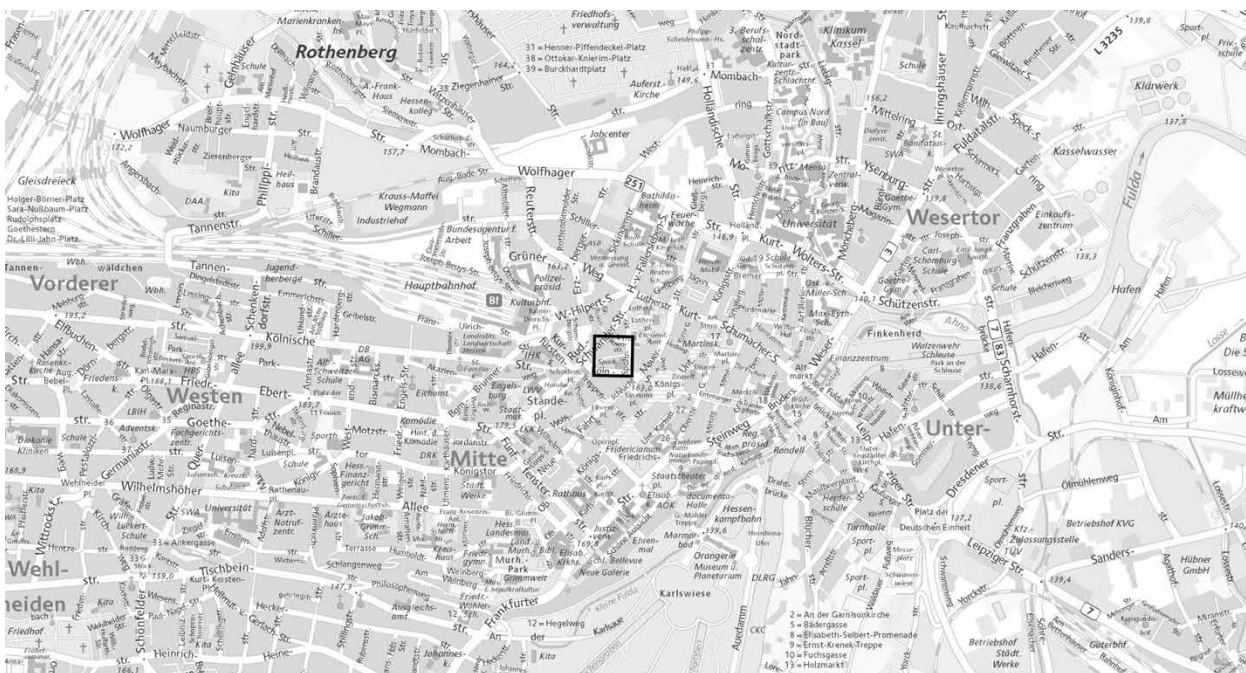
Rothenberg

31 = Henner-Piffendeckel-Platz
38 = Ottokar-Kneirim-Platz
39 = Burckhardtplatz

Friedhofsverwaltung

Klinikum Kassel

Nordstadtpark

L 3235

Klärwerk

Kasselwasser

Mombach

Wolfhager

Naumburger

Gleisdreieck

Holger-Börner-Platz
Sara-Nussbaum-Platz
Rudolphsplatz
Goethestern
Dr.-Lilli-Jahn-Platz

Tannenstr.

Krauss-Maffei Wegmann Industriehof

Bundesagentur f. Arbeit

Jobcenter

Universität

Wesertor

Einkaufszentrum

Vorderer

Westen

Hauptbahnhof

Kulturbhf.

Polizeipräsid.

Grüner Weg

Kölnische

Friedr.-Ebert-

Goethe-

Schützenstr.

Finkenherd

Finanzzentrum

Hafen

Fulda

Unter-

Steinweg

Mitte

Königstor

Wilhelmshöher Allee

Wehl-

heiden

Universität

Tischbein-

Staatstheater

Hessenkampfbahn

Orangerie Museum Planetarium

Karlswiese

Frankfurter

Dresdener

Platz der Deutschen Einheit

Leipziger Str.

Betriebshof KVG

Sanders-

Hübner GmbH

Ölmühlenweg

Betriebshof Städt. Werke

Güterbhf.

Kfz.-Zulassungsstelle TÜV

2 = An der Garnisonkirche
5 = Bädergasse
8 = Elisabeth-Selbert-Promenade
9 = Ernst-Krenek-Treppe
10 = Fuchsgasse
13 = Holzmarkt

12 = Hegelweg

Karlsaue

Friedhof

Heinrich-

Schönfelder

Kirche

Rondell

Drahtbrücke

Weser-

Kurt-Schumacher-Str.

Königspl.

Altmarkt

Hafen-

Am

Lossewe

Müllhe kraftw

Sport-pl.

Die S

Sport-

Priv. schule

Klinik

Schule

139,8

137,8

138,3

139,4

Fridericianum

documenta-Halle

Ausgleichsamt

Neue Galerie

Staatl. Werke

Rathaus

Stadtmuseum

Ständepl.

Komödie

Tannen-wäldchen

Jugendherberge

Philippi-

Ysenburg-

Mittelring

Holländische

Wolfhager

Kurt-Wolters-Str.

251

3

7

83